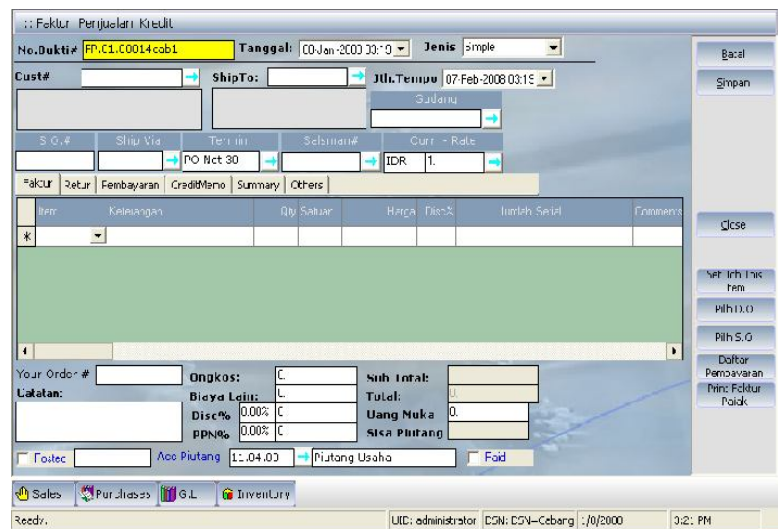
:: Faktur Penjualan Kredit

No.Bukti# FP.C1.C0014cob1 Tanggal: 00-Jan-2000 00:10 Jenis Simple

Batal
Simpan

Cust# ShipTo: Jth.Tempo 07-Feb-2008 03:15

Gudang

S.O.# Ship Via Termin Salesman# Curr - Rate
PO Net 30 IDR 1.

Faktur Retur Pembayaran CreditMemo Summary Others

| Item | Keterangan | Qty | Satuan | Harga | Disc% | Jumlah Serial | Comments |
|---|---|---|---|---|---|---|---|
| * | | | | | | | |

Close

Set Ich This Item
Pilih D.O
Pilih S.O
Daftar Pembayaran
Print Faktur Pajak

Your Order #
Catatan:

Ongkos: 0.
Biaya Lain: 0.
Disc% 0.00% 0
PPN% 0.00% 0

Sub Total:
Total: 0.
Uang Muka 0.
Sisa Piutang

Postec Acc Piutang 11.04.00 Piutang Usaha Paid

Sales Purchases G.L Inventory

Ready. UID: administrator DSN: DSN-Cebang 1/0/2000 3:21 PM